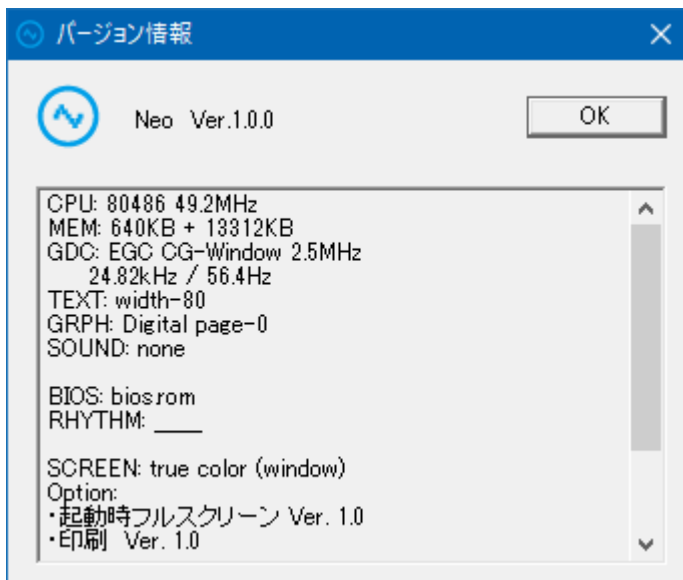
バージョン情報

Neo Ver.1.0.0

OK

CPU: 80486 49.2MHz
MEM: 640KB + 13312KB
GDC: EGC CG-Window 2.5MHz
24.82kHz / 56.4Hz
TEXT: width-80
GRPH: Digital page-0
SOUND: none

BIOS: bios.rom
RHYTHM: ____

SCREEN: true color (window)
Option:
・起動時フルスクリーン Ver. 1.0
・印刷 Ver. 1.0